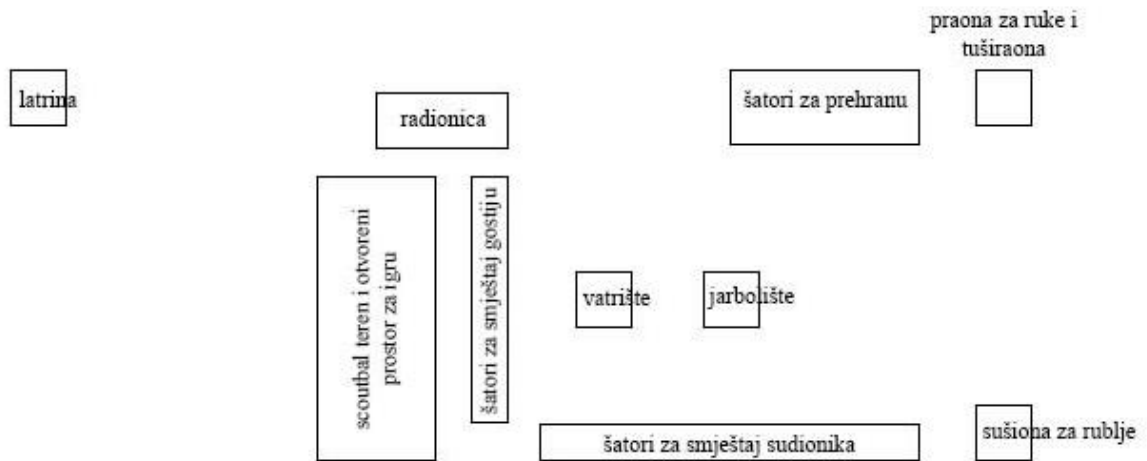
praona za ruke i tuširaona

latrina

radionica

šatori za prehranu

scoutbal teren i otvoreni prostor za igru

šatori za smještaj gostiju

vatrište

jarbolište

šatori za smještaj sudionika

sušiona za rublje